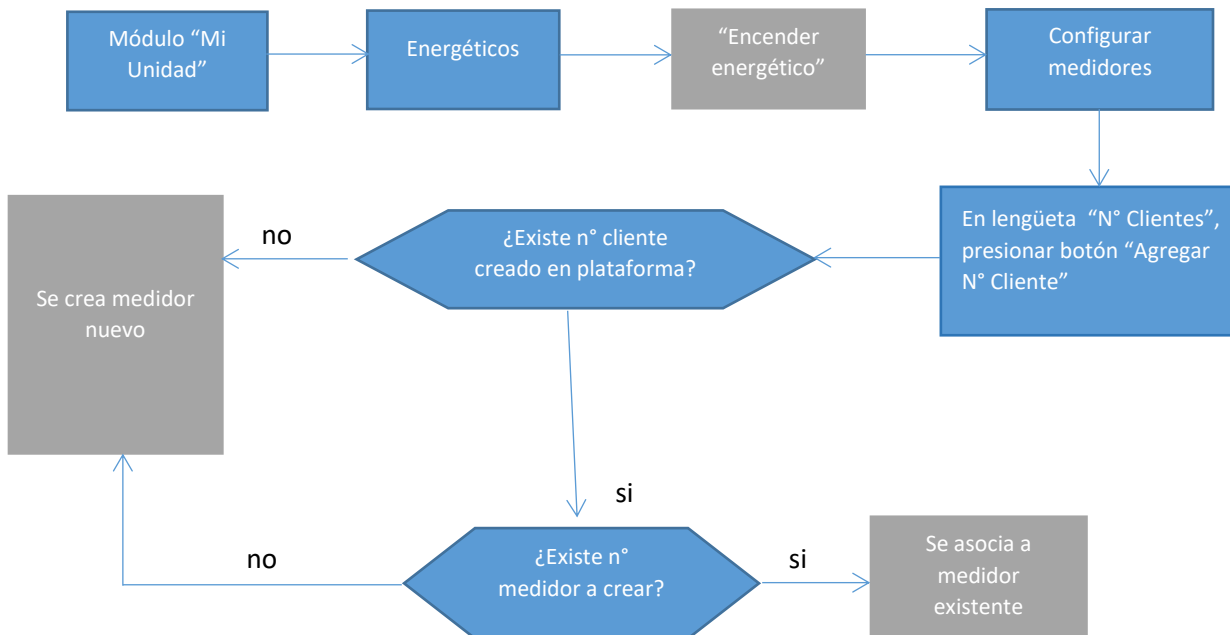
Módulo “Mi Unidad”

Energéticos

“Encender energético”

Configurar medidores

En lengüeta “N° Clientes”, presionar botón “Agregar N° Cliente”

¿Existe n° cliente creado en plataforma?

no

Se crea medidor nuevo

si

¿Existe n° medidor a crear?

no

si

Se asocia a medidor existente